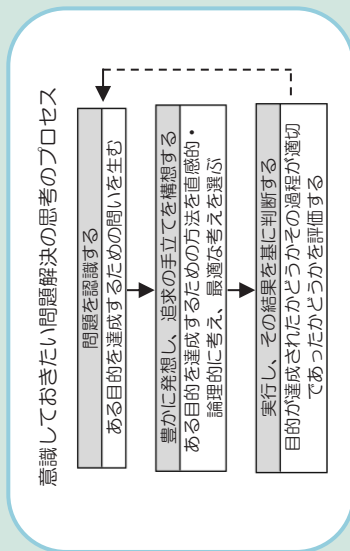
意識しておきたい問題解決の思考のプロセス

問題を認識する
ある目的を達成するための問いを生む

豊かに発想し、追求の手立てを構想する
ある目的を達成するための方法を直感的・論理的に考え、最適な考えを選ぶ

実行し、その結果を基に判断する
目的が達成されたかどうかその過程が適切であったかどうかを評価する